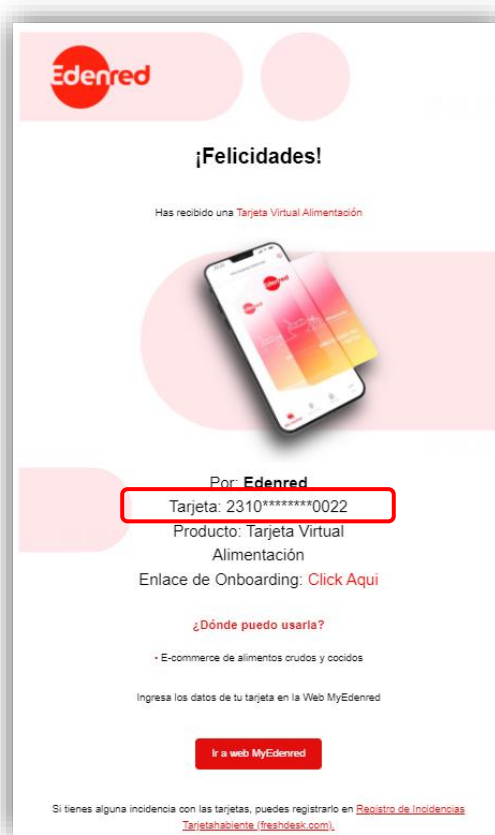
Edenred

¡Felicidades!

Has recibido una Tarjeta Virtual Alimentación

Por: Edenred
Tarjeta: 2310********0022
Producto: Tarjeta Virtual Alimentación
Enlace de Onboarding: Click Aqui

¿Dónde puedo usarla?

• E-commerce de alimentos crudos y cocidos

Ingresa los datos de tu tarjeta en la Web MyEdenred

Ir a web MyEdenred

Si tienes alguna incidencia con las tarjetas, puedes registrarlo en Registro de Incidencias Tarjetahabiente (freshdesk.com).